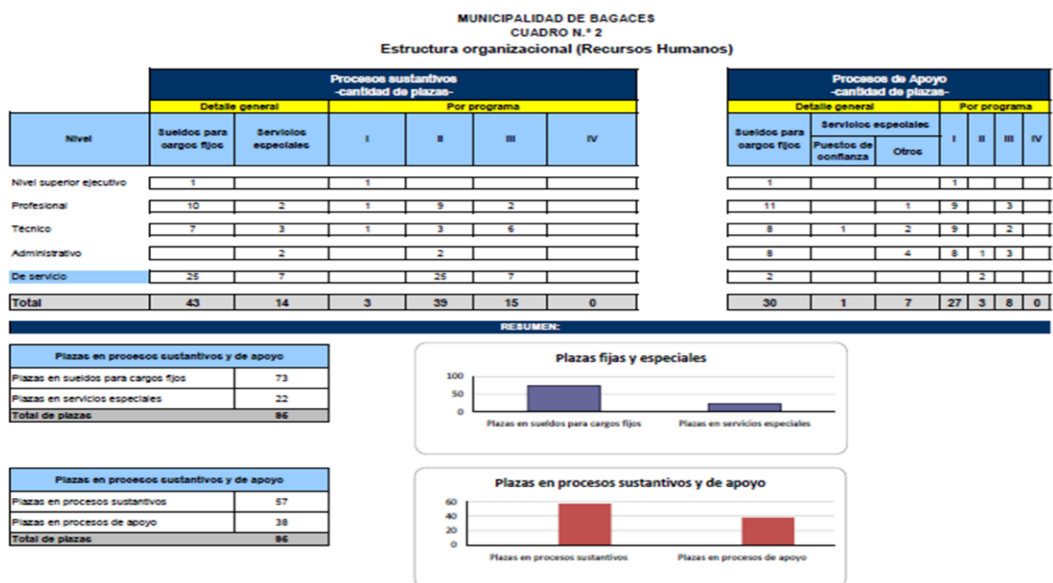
MUNICIPALIDAD DE BAGACES
CUADRO N.º 2
Estructura organizacional (Recursos Humanos)

Procesos sustantivos
-cantidad de plazas-

| Nivel | Sueldos para cargos fijos | Servicios especiales | I | II | III | IV |
|---|---|---|---|---|---|---|
| | Detalle general | | Por programa | | | |
| Nivel superior ejecutivo | 1 | | 1 | | | |
| Profesional | 10 | 2 | 1 | 9 | 2 | |
| Técnico | 7 | 3 | 1 | 3 | 6 | |
| Administrativo | | 2 | | 2 | | |
| De servicio | 25 | 7 | | 25 | 7 | |
| Total | 43 | 14 | 3 | 39 | 15 | 0 |

Procesos de Apoyo
-cantidad de plazas-

| Sueldos para cargos fijos | Servicios especiales: Puestos de confianza | Servicios especiales: Otros | I | II | III | IV |
|---|---|---|---|---|---|---|
| Detalle general | | | Por programa | | | |
| 1 | | | 1 | | | |
| 11 | | 1 | 9 | | 3 | |
| 8 | 1 | 2 | 9 | | 2 | |
| 8 | | 4 | 8 | 1 | 3 | |
| 2 | | | | 2 | | |
| 30 | 1 | 7 | 27 | 3 | 8 | 0 |

RESUMEN:

| Plazas en procesos sustantivos y de apoyo | |
|---|---|
| Plazas en sueldos para cargos fijos | 73 |
| Plazas en servicios especiales | 22 |
| Total de plazas | 96 |

Plazas fijas y especiales
100
50
0
Plazas en sueldos para cargos fijos
Plazas en servicios especiales

| Plazas en procesos sustantivos y de apoyo | |
|---|---|
| Plazas en procesos sustantivos | 57 |
| Plazas en procesos de apoyo | 38 |
| Total de plazas | 96 |

Plazas en procesos sustantivos y de apoyo
60
40
20
0
Plazas en procesos sustantivos
Plazas en procesos de apoyo